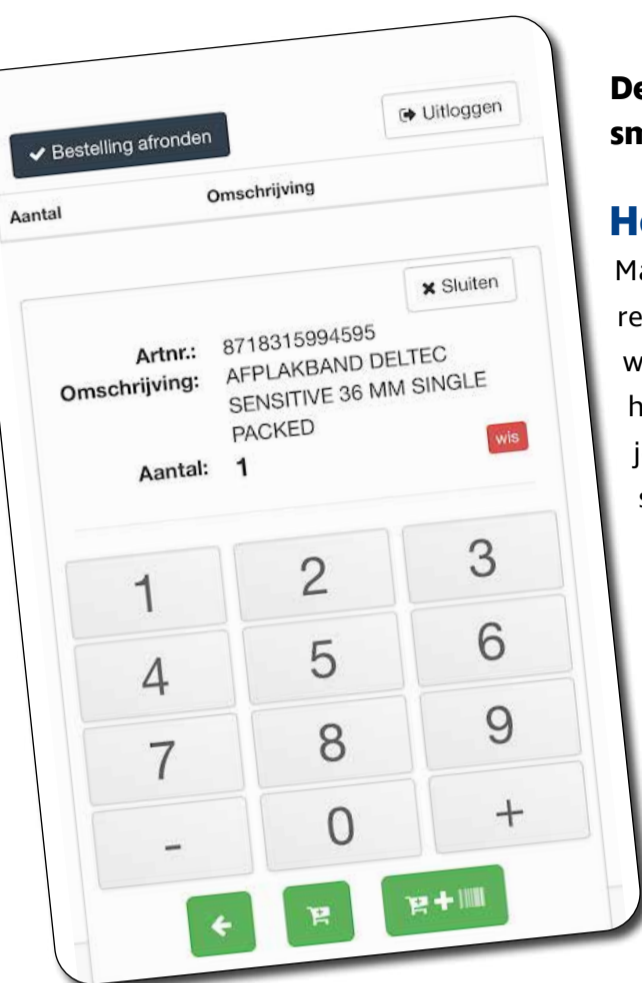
Bestelling afronden

Uitloggen

Aantal

Omschrijving

Sluiten

Artnr.: 8718315994595

Omschrijving: AFPLAKBAND DELTEC SENSITIVE 36 MM SINGLE PACKED

wis

Aantal: 1

| 1 | 2 | 3 |
|---|---|---|
| 4 | 5 | 6 |
| 7 | 8 | 9 |
| - | 0 | + |

De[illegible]
sn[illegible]

H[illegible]
Ma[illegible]
re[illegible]
w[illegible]
h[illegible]
j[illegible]
s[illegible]